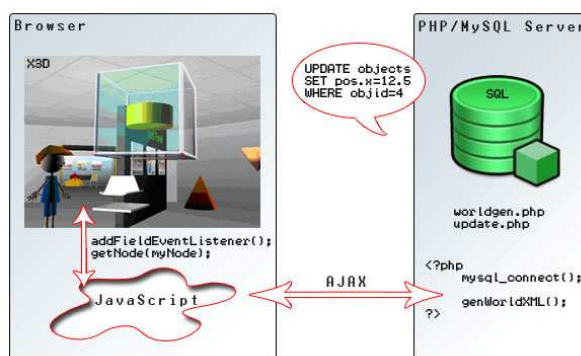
Browser

X3D

addFieldEventListener();
getNode(myNode);

JavaScript

UPDATE objects
SET pos.x=12.5
WHERE objid=4

AJAX

PHP/MySQL Server

SQL

worldgen.php
update.php

<?php
mysql_connect();
genWorldXML();
?>